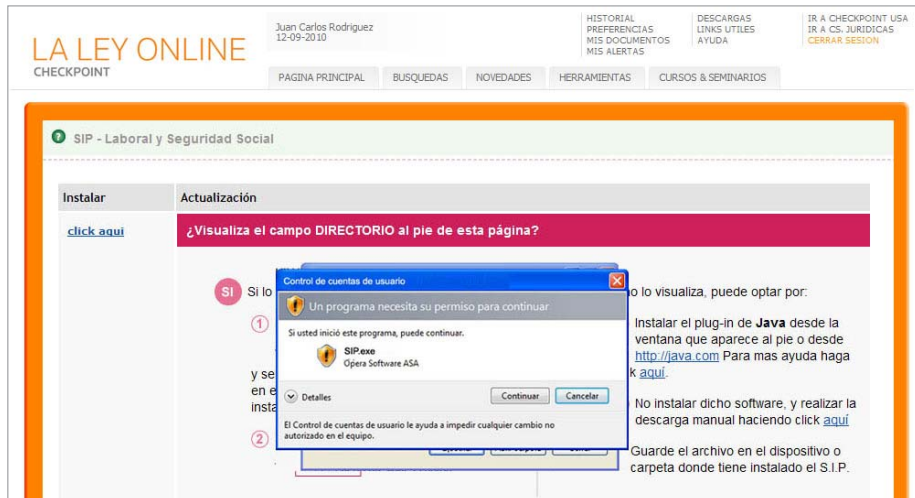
LA LEY ONLINE
CHECKPOINT

Juan Carlos Rodriguez
12-09-2010

HISTORIAL
PREFERENCIAS
MIS DOCUMENTOS
MIS ALERTAS

DESCARGAS
LINKS UTILES
AYUDA

IR A CHECKPOINT USA
IR A CS. JURIDICAS
CERRAR SESION

PAGINA PRINCIPAL | BUSQUEDAS | NOVEDADES | HERRAMIENTAS | CURSOS & SEMINARIOS

SIP - Laboral y Seguridad Social

| Instalar | Actualización |
|---|---|
| click aqui | ¿Visualiza el campo DIRECTORIO al pie de esta página? |

SI Si lo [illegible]

1

y se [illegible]
en e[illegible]
insta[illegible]

2

Control de cuentas de usuario

Un programa necesita su permiso para continuar

Si usted inició este programa, puede continuar.

SIP.exe
Opera Software ASA

Detalles

Continuar Cancelar

El Control de cuentas de usuario le ayuda a impedir cualquier cambio no autorizado en el equipo.

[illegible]o lo visualiza, puede optar por:

Instalar el plug-in de Java desde la ventana que aparece al pie o desde http://java.com Para mas ayuda haga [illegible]k aquí.

No instalar dicho software, y realizar la descarga manual haciendo click aquí

Guarde el archivo en el dispositivo o carpeta donde tiene instalado el S.I.P.